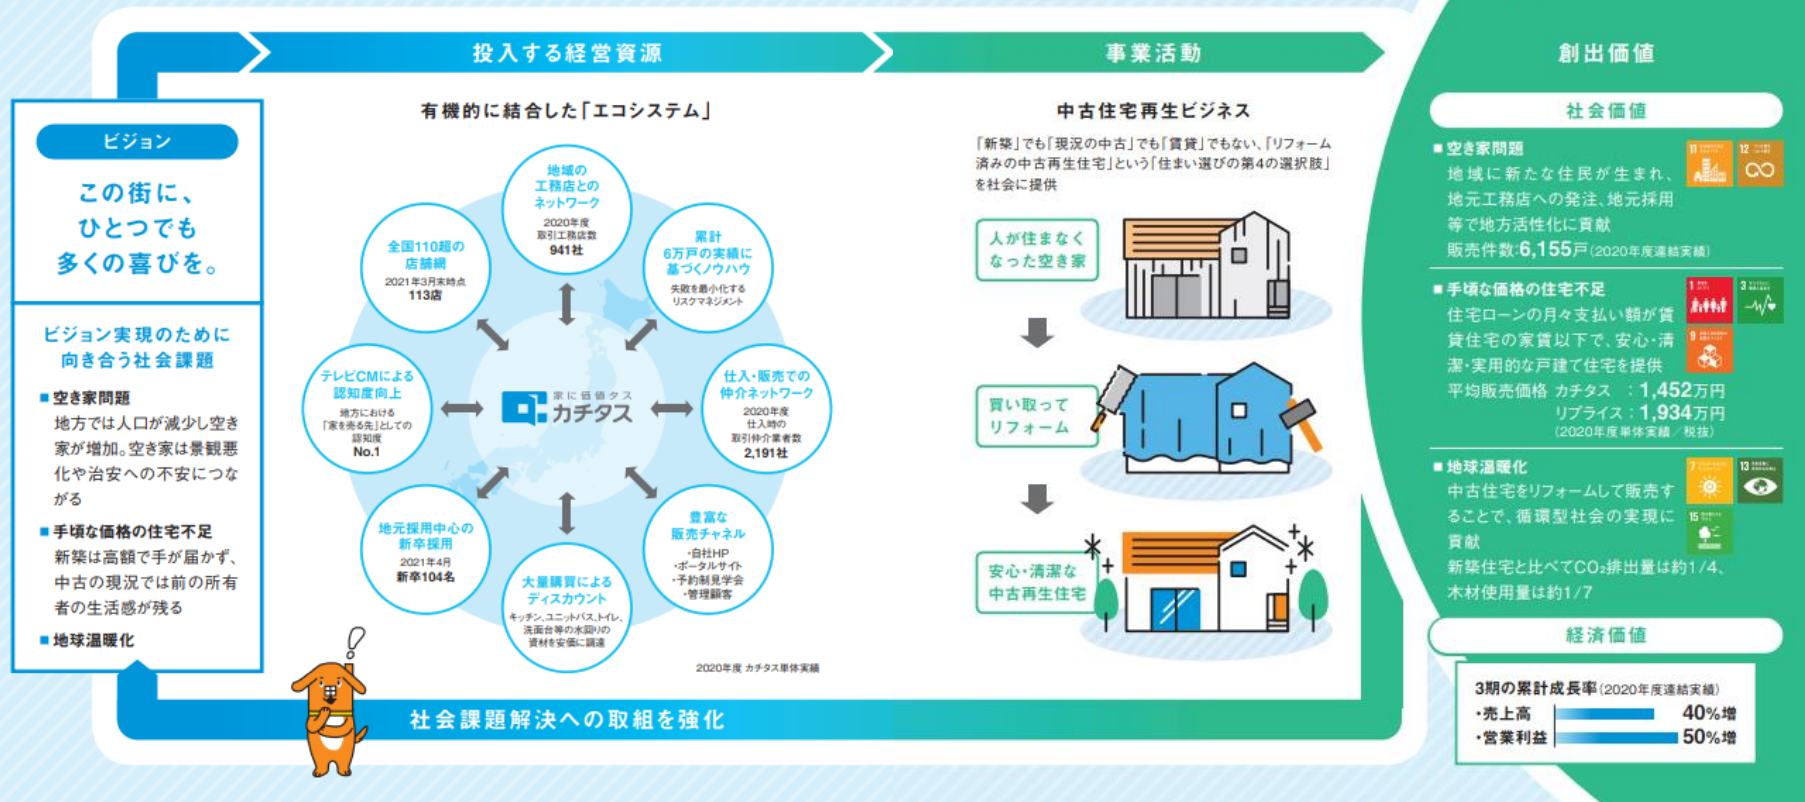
投入する経営資源

事業活動

創出価値

ビジョン

この街に、
ひとつでも
多くの喜びを。

ビジョン実現のために
向き合う社会課題

■空き家問題
地方では人口が減少し空き家が増加。空き家は景観悪化や治安への不安につながる

■手頃な価格の住宅不足
新築は高額で手が届かず、中古の現況では前の所有者の生活感が残る

■地球温暖化

有機的に結合した「エコシステム」

地域の工務店とのネットワーク
2020年度
取引工務店数
941社

累計6万戸の実績に基づくノウハウ
失敗を最小化するリスクマネジメント

仕入・販売でのの仲介ネットワーク
2020年度
仕入時の
取引仲介業者数
2,191社

豊富な販売チャネル
・自社HP
・ポータルサイト
・予約制見学会
・管理顧客

大量購買によるディスカウント
キッチン、ユニットバス、トイレ、洗面台等の水廻りの資材を安価に調達

地元採用中心の新卒採用
2021年4月
新卒104名

テレビCMによる認知度向上
地方における「家を売る先」としての認知度
No.1

全国110超の店舗網
2021年3月末時点
113店

家に価値タス
カチタス

2020年度 カチタス単体実績

中古住宅再生ビジネス

「新築」でも「現況の中古」でも「賃貸」でもない、「リフォーム済みの中古再生住宅」という「住まい選びの第4の選択肢」を社会に提供

人が住まなくなった空き家

買い取ってリフォーム

安心・清潔な中古再生住宅

社会課題解決への取組を強化

社会価値

■空き家問題
地域に新たな住民が生まれ、地元工務店への発注、地元採用等で地方活性化に貢献
販売件数:6,155戸(2020年度連結実績)

■手頃な価格の住宅不足
住宅ローンの月々支払い額が賃貸住宅の家賃以下で、安心・清潔・実用的な戸建て住宅を提供
平均販売価格 カチタス :1,452万円
リプライス:1,934万円
(2020年度単体実績/税抜)

■地球温暖化
中古住宅をリフォームして販売することで、循環型社会の実現に貢献
新築住宅と比べて$CO_2$排出量は約1/4、木材使用量は約1/7

経済価値

3期の累計成長率(2020年度連結実績)
・売上高 40%増
・営業利益 50%増